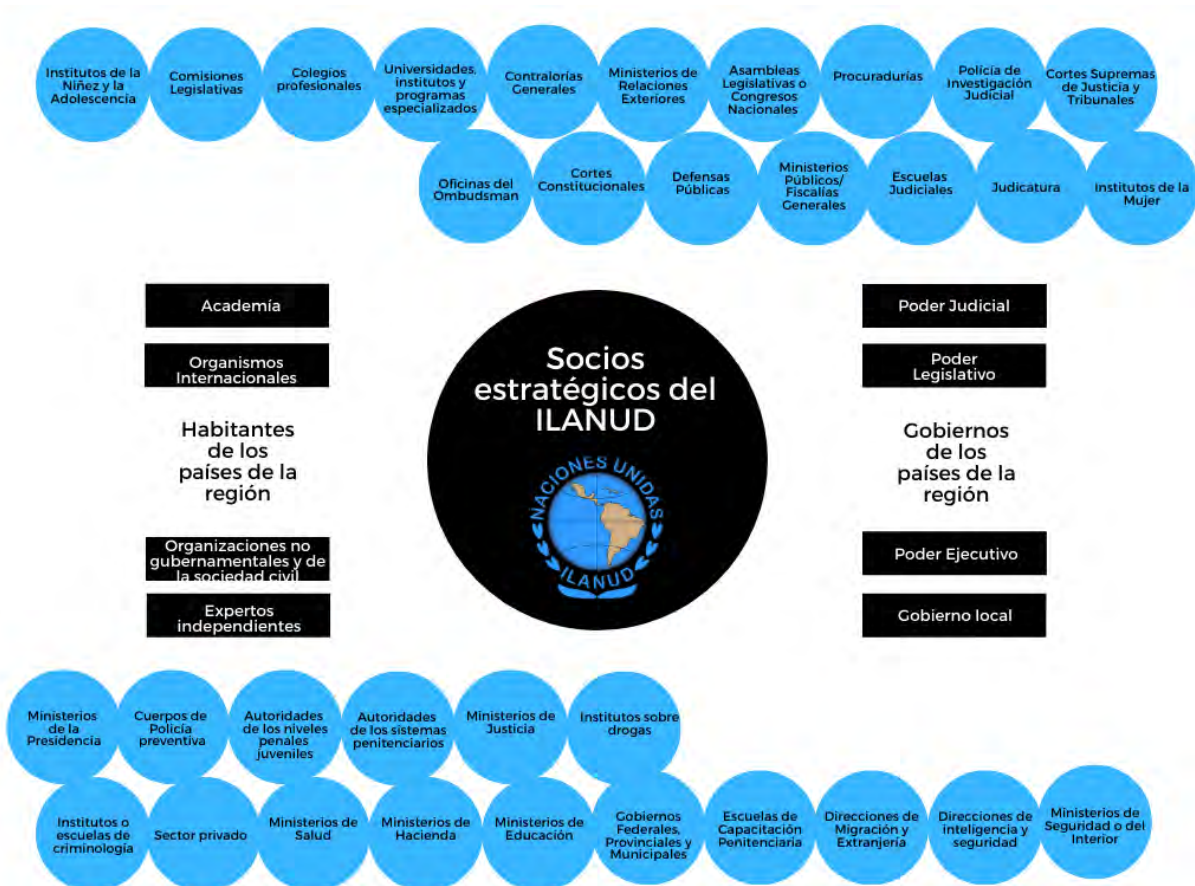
Institutos de la Niñez y la Adolescencia

Comisiones Legislativas

Colegios profesionales

Universidades, institutos y programas especializados

Contralorías Generales

Ministerios de Relaciones Exteriores

Asambleas Legislativas o Congresos Nacionales

Procuradurías

Policía de Investigación Judicial

Cortes Supremas de Justicia y Tribunales

Oficinas del Ombudsman

Cortes Constitucionales

Defensas Públicas

Ministerios Públicos/ Fiscalías Generales

Escuelas Judiciales

Judicatura

Institutos de la Mujer

Academia

Organismos Internacionales

Habitantes de los países de la región

Organizaciones no gubernamentales y de la sociedad civil

Expertos independientes

Socios estratégicos del ILANUD

NACIONES UNIDAS

ILANUD

Poder Judicial

Poder Legislativo

Gobiernos de los países de la región

Poder Ejecutivo

Gobierno local

Ministerios de la Presidencia

Cuerpos de Policía preventiva

Autoridades de los niveles penales juveniles

Autoridades de los sistemas penitenciarios

Ministerios de Justicia

Institutos sobre drogas

Institutos o escuelas de criminología

Sector privado

Ministerios de Salud

Ministerios de Hacienda

Ministerios de Educación

Gobiernos Federales, Provinciales y Municipales

Escuelas de Capacitación Penitenciaria

Direcciones de Migración y Extranjería

Direcciones de inteligencia y seguridad

Ministerios de Seguridad o del Interior